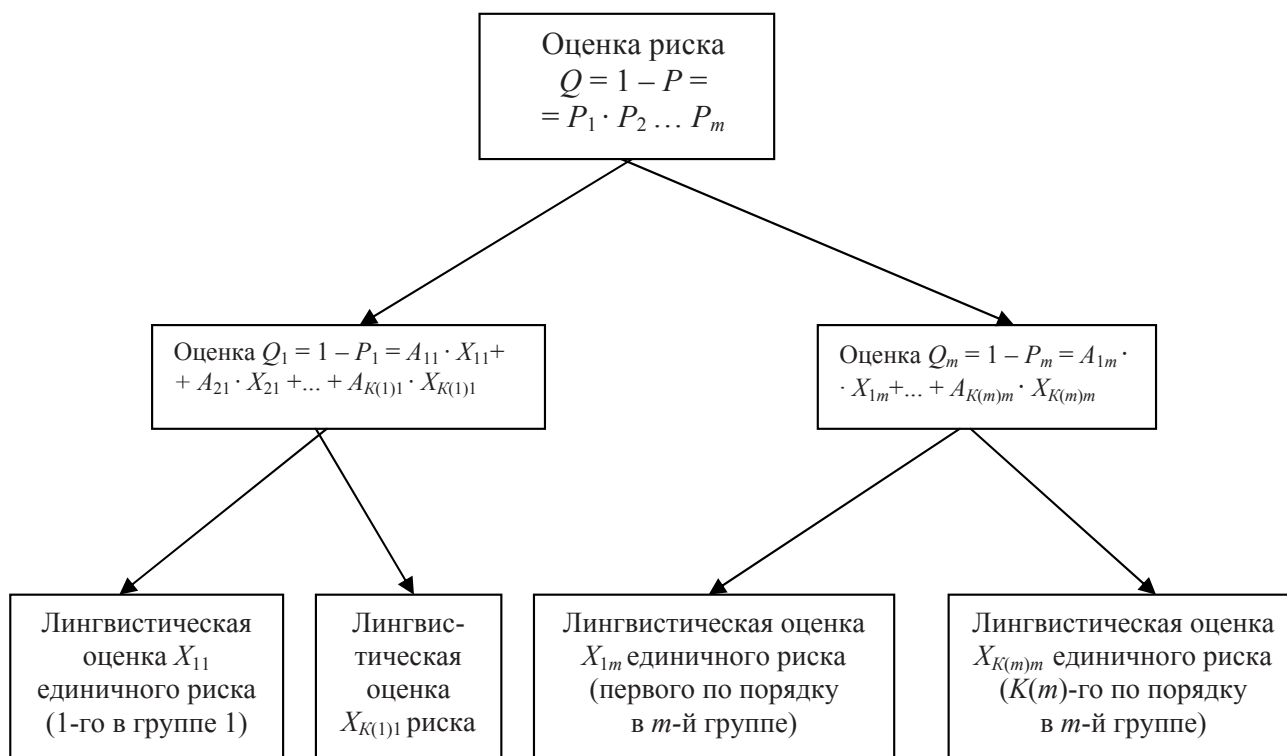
Оценка риска
$Q = 1 - P =$
$= P_1 \cdot P_2 \ldots P_m$

Оценка $Q_1 = 1 - P_1 = A_{11} \cdot X_{11} +$
$+ A_{21} \cdot X_{21} + \ldots + A_{K(1)1} \cdot X_{K(1)1}$

Оценка $Q_m = 1 - P_m = A_{1m} \cdot$
$\cdot X_{1m} + \ldots + A_{K(m)m} \cdot X_{K(m)m}$

Лингвистическая оценка $X_{11}$ единичного риска (1-го в группе 1)

Лингвистическая оценка $X_{K(1)1}$ риска

Лингвистическая оценка $X_{1m}$ единичного риска (первого по порядку в $m$-й группе)

Лингвистическая оценка $X_{K(m)m}$ единичного риска ($K(m)$-го по порядку в $m$-й группе)